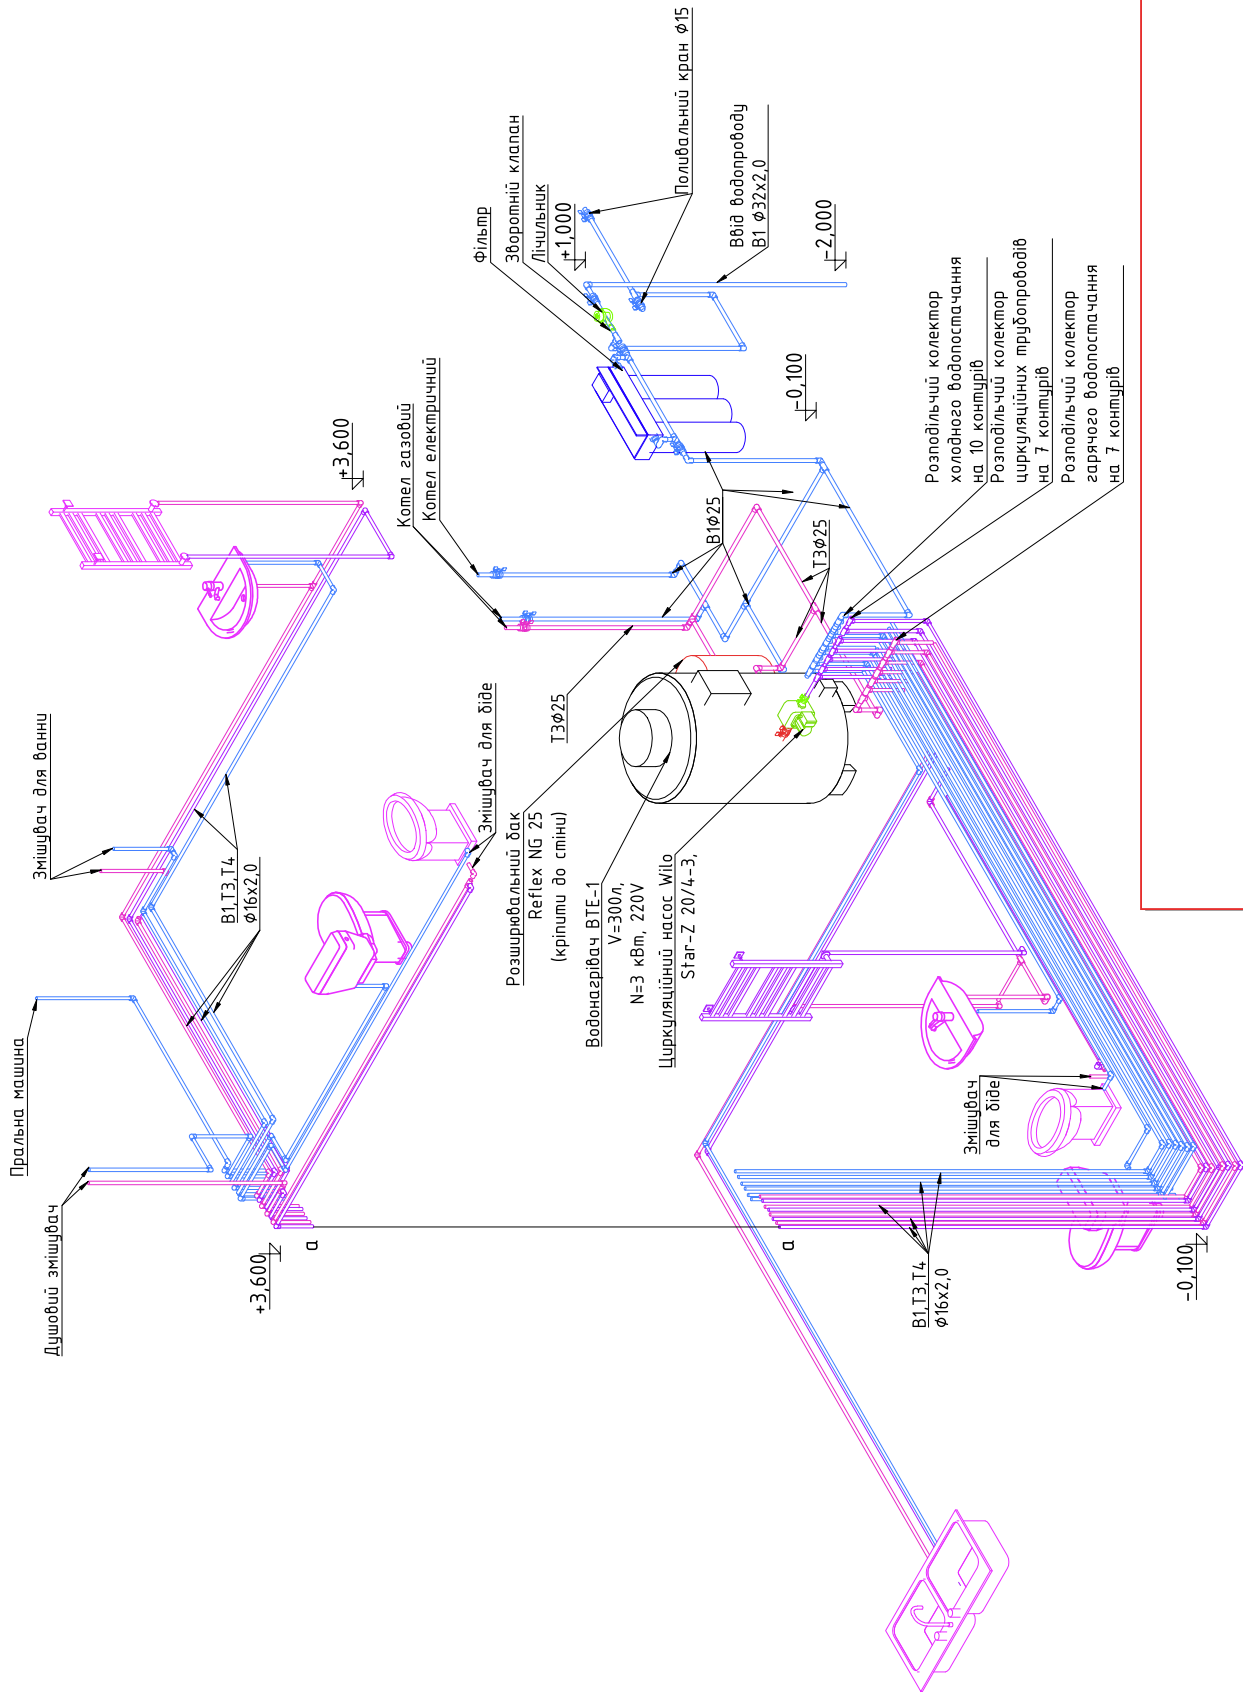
Поливальний кран ø15

Ввід водопроводу
В1 ø32х2,0

Зворотній клапан

Лічильник

Фільтр

+1,000

-2,000

-0,100

Котел газовий

Котел електричний

+3,600

В1ø25

Т3ø25

Т3ø25

Розподільчий колектор холодного водопостачання на 10 контурів

Розподільчий колектор циркуляційних трубопроводів на 7 контурів

Розподільчий колектор гарячого водопостачання на 7 контурів

Змішувач для ванни

В1,Т3,Т4
ø16х2,0

Змішувач для біде

Розширювальний бак
Reflex NG 25
(кріпити до стіни)

Водонагрівач BTE-1
V=300л,
N=3 кВт, 220V

Циркуляційний насос Wilo
Star-Z 20/4-3,

Пральна машина

Душовий змішувач

+3,600

а

а

Змішувач для біде

В1,Т3,Т4
ø16х2,0

-0,100